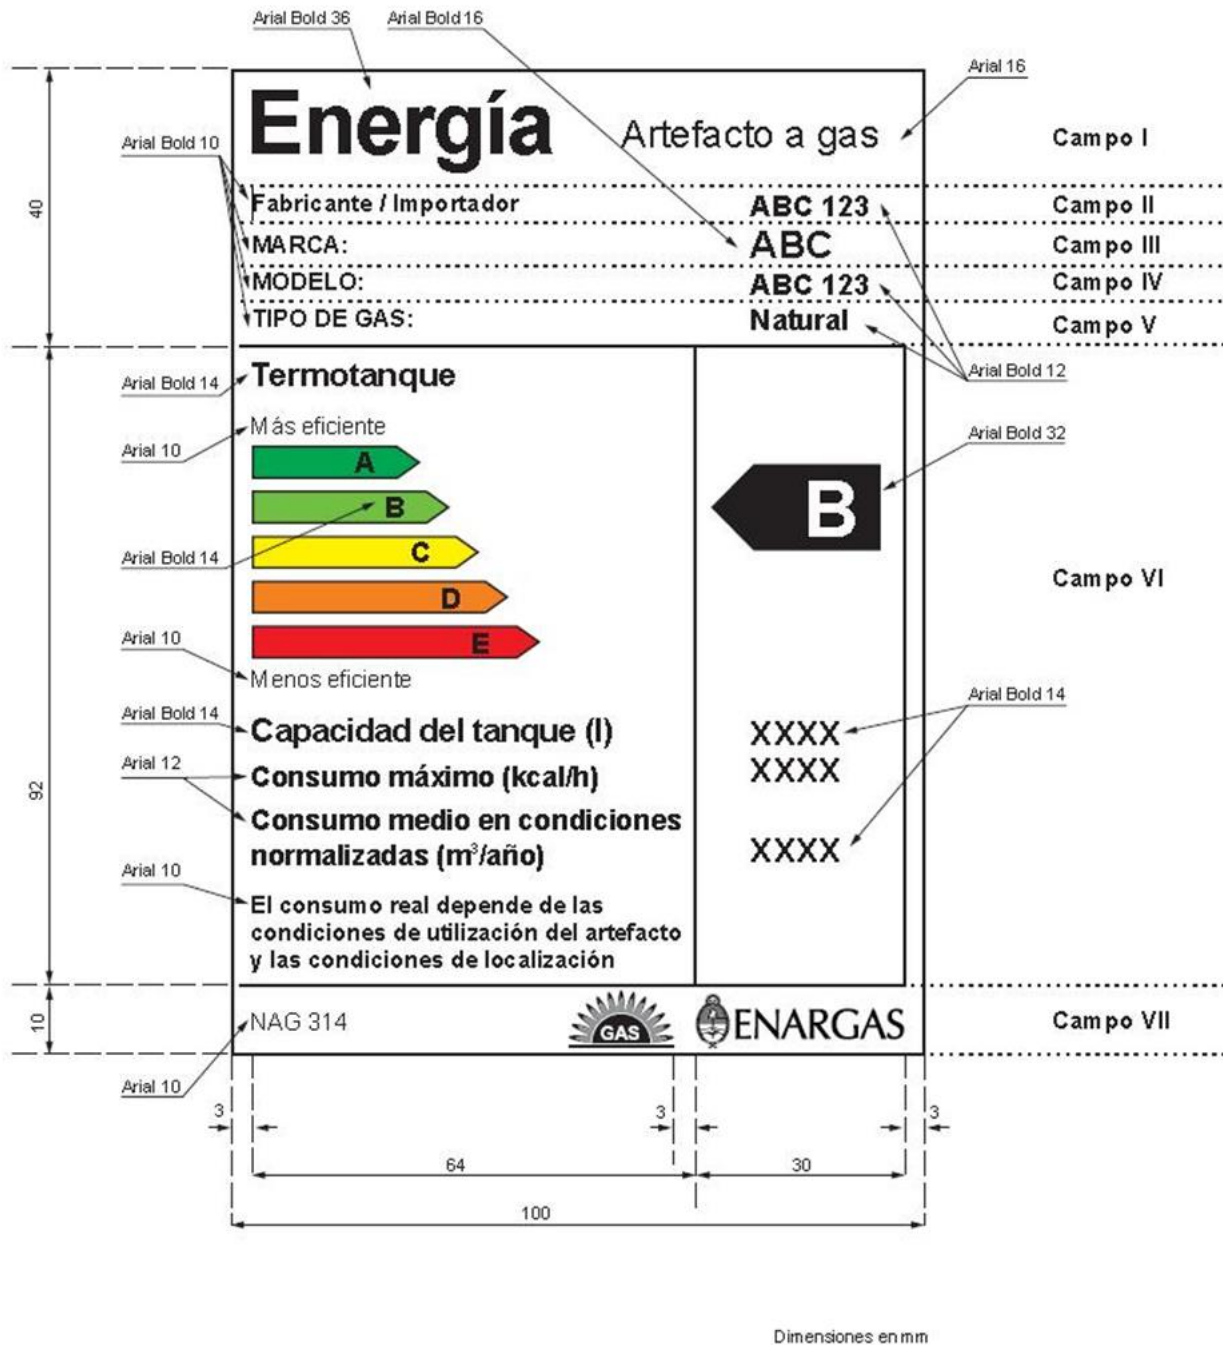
Arial Bold 36
Arial Bold 16
Arial 16

Energía
Artefacto a gas
Campo I

Arial Bold 10
Fabricante / Importador
ABC 123
Campo II

MARCA:
ABC
Campo III

MODELO:
ABC 123
Campo IV

TIPO DE GAS:
Natural
Campo V

40

Arial Bold 12

Arial Bold 14
Termotanque

Arial 10
Más eficiente

Arial Bold 32

A
B
C
D
E

Arial Bold 14

B

Campo VI

Arial 10
Menos eficiente

92

Arial Bold 14
Capacidad del tanque (l)
XXXX

Arial Bold 14

Arial 12
Consumo máximo (kcal/h)
XXXX

Consumo medio en condiciones normalizadas (m$^3$/año)
XXXX

Arial 10
El consumo real depende de las condiciones de utilización del artefacto y las condiciones de localización

10
NAG 314
GAS
ENARGAS
Campo VII

Arial 10

3
3
3
64
30
100

Dimensiones en mm